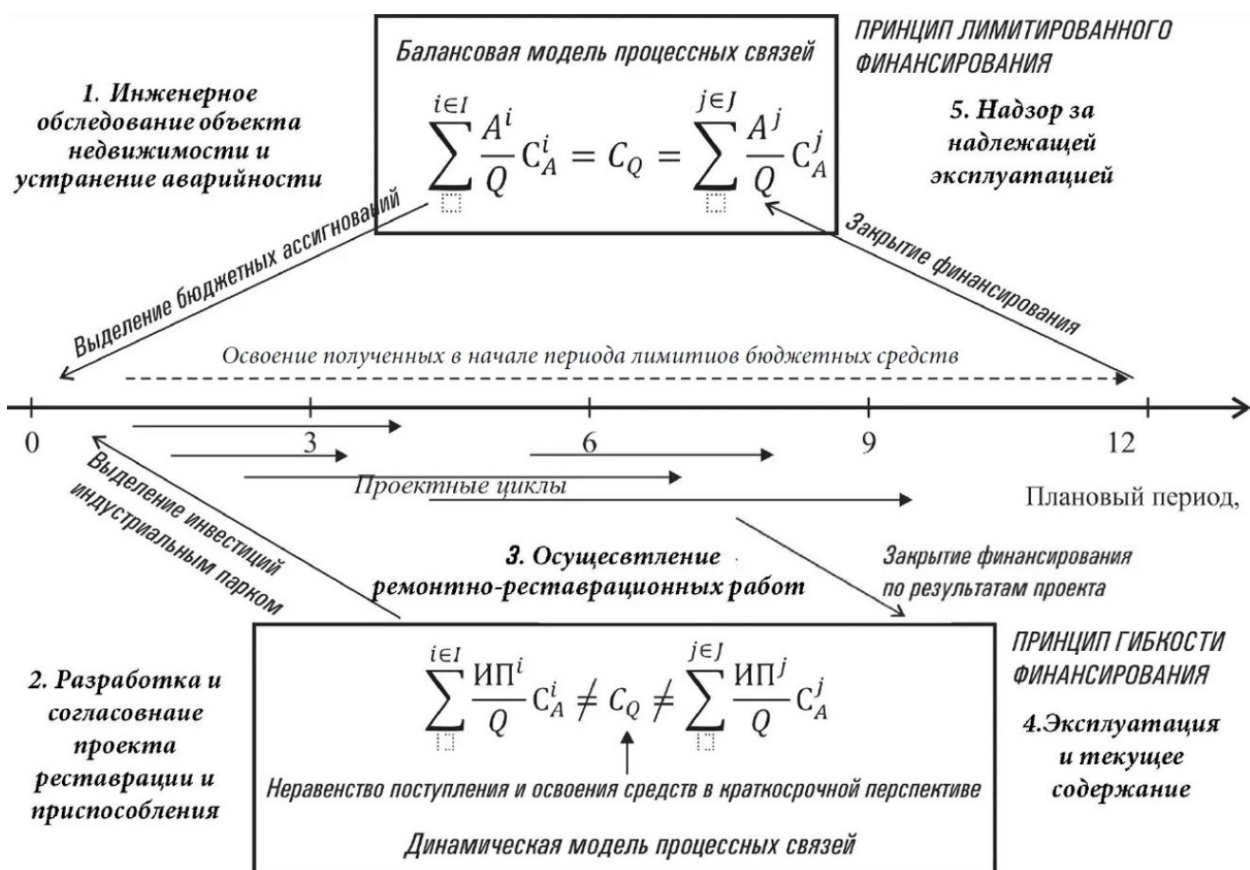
Балансовая модель процессных связей

$\sum_{\square}^{i \in I} \frac{A^i}{Q} C_A^i = C_Q = \sum_{\square}^{j \in J} \frac{A^j}{Q} C_A^j$

ПРИНЦИП ЛИМИТИРОВАННОГО ФИНАНСИРОВАНИЯ

1. Инженерное обследование объекта недвижимости и устранение аварийности

5. Надзор за надлежащей эксплуатацией

Выделение бюджетных ассигнований

Закрытие финансирования

Освоение полученных в начале периода лимитиов бюджетных средств

0

3

6

9

12

Выделение инвестиций индустриальным парком

Проектные циклы

Плановый период,

3. Осущесвтление ремонтно-реставрационных работ

Закрытие финансирования по результатам проекта

ПРИНЦИП ГИБКОСТИ ФИНАНСИРОВАНИЯ

2. Разработка и согласовнаие проекта реставрации и приспособления

$\sum_{\square}^{i \in I} \frac{ИП^i}{Q} C_A^i \neq C_Q \neq \sum_{\square}^{j \in J} \frac{ИП^j}{Q} C_A^j$

4.Эксплуатация и текущее содержание

Неравенство поступления и освоения средств в краткосрочной перспективе

Динамическая модель процессных связей